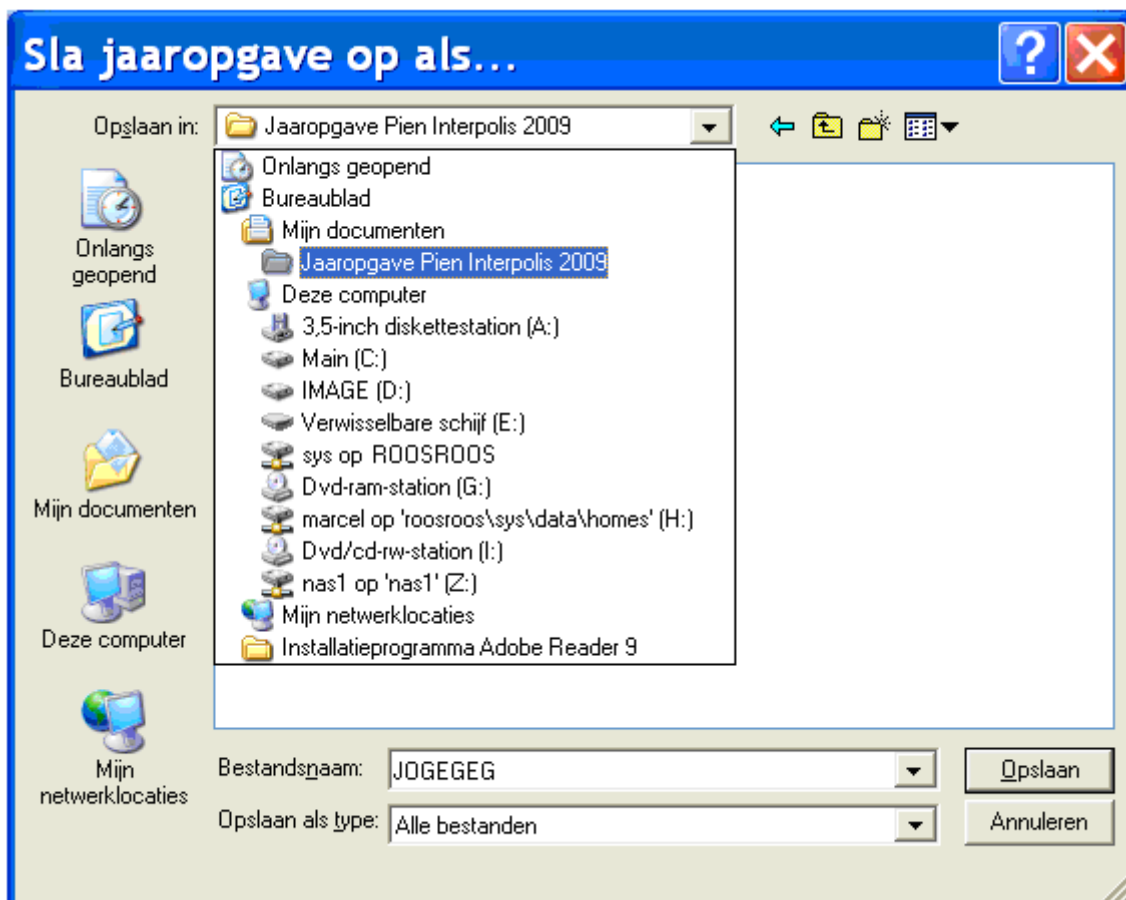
Sla jaaropgave op als...

Opslaan in: Jaaropgave Pien Interpolis 2009

Onlangs geopend
Bureaublad
Mijn documenten
Jaaropgave Pien Interpolis 2009
Deze computer
3,5-inch diskettestation (A:)
Main (C:)
IMAGE (D:)
Verwisselbare schijf (E:)
sys op ROOSROOS
Dvd-ram-station (G:)
marcel op 'roosroos\sys\data\homes' (H:)
Dvd/cd-rw-station (I:)
nas1 op 'nas1' (Z:)
Mijn netwerklocaties
Installatieprogramma Adobe Reader 9

Onlangs geopend
Bureaublad
Mijn documenten
Deze computer
Mijn netwerklocaties

Bestandsnaam: JOGEGEG
Opslaan als type: Alle bestanden
Opslaan
Annuleren